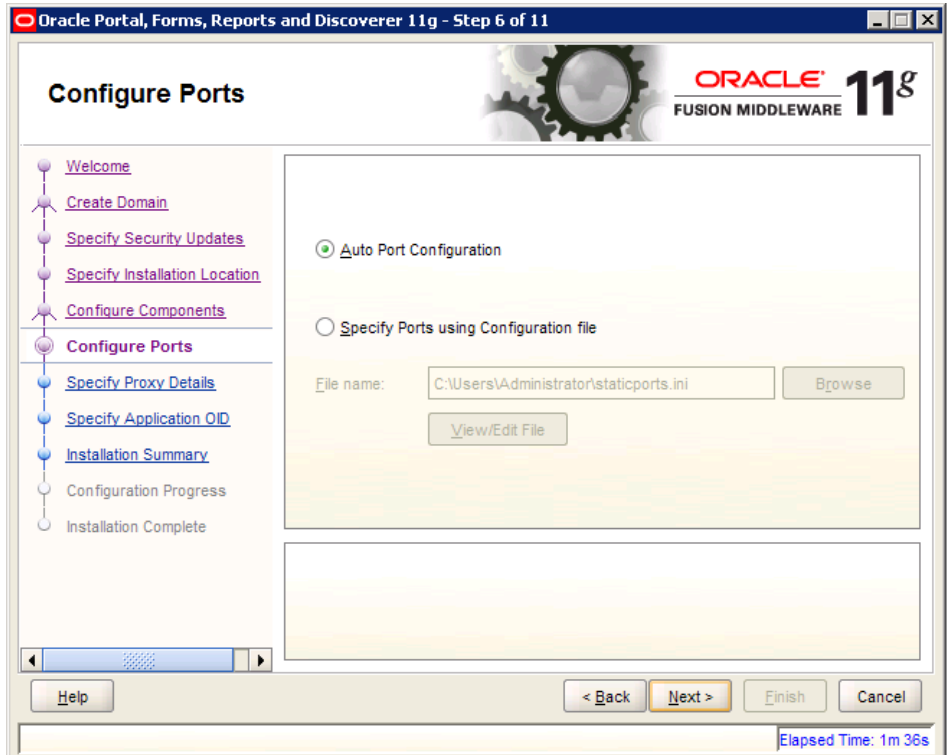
Oracle Portal, Forms, Reports and Discoverer 11g - Step 6 of 11

Configure Ports

ORACLE
FUSION MIDDLEWARE
11g

Welcome
Create Domain
Specify Security Updates
Specify Installation Location
Configure Components
Configure Ports
Specify Proxy Details
Specify Application OID
Installation Summary
Configuration Progress
Installation Complete

Auto Port Configuration

Specify Ports using Configuration file

File name: C:\Users\Administrator\staticports.ini Browse

View/Edit File

Help

< Back Next > Finish Cancel

Elapsed Time: 1m 36s